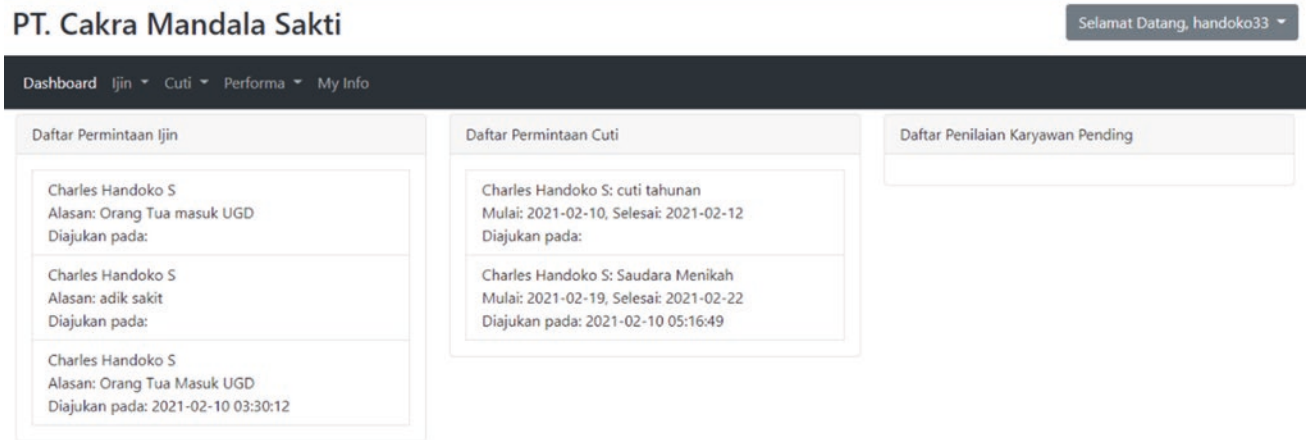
PT. Cakra Mandala Sakti

Selamat Datang, handoko33

Dashboard Ijin Cuti Performa My Info

Daftar Permintaan Ijin

Charles Handoko S
Alasan: Orang Tua masuk UGD
Diajukan pada:

Charles Handoko S
Alasan: adik sakit
Diajukan pada:

Charles Handoko S
Alasan: Orang Tua Masuk UGD
Diajukan pada: 2021-02-10 03:30:12

Daftar Permintaan Cuti

Charles Handoko S: cuti tahunan
Mulai: 2021-02-10, Selesai: 2021-02-12
Diajukan pada:

Charles Handoko S: Saudara Menikah
Mulai: 2021-02-19, Selesai: 2021-02-22
Diajukan pada: 2021-02-10 05:16:49

Daftar Penilaian Karyawan Pending